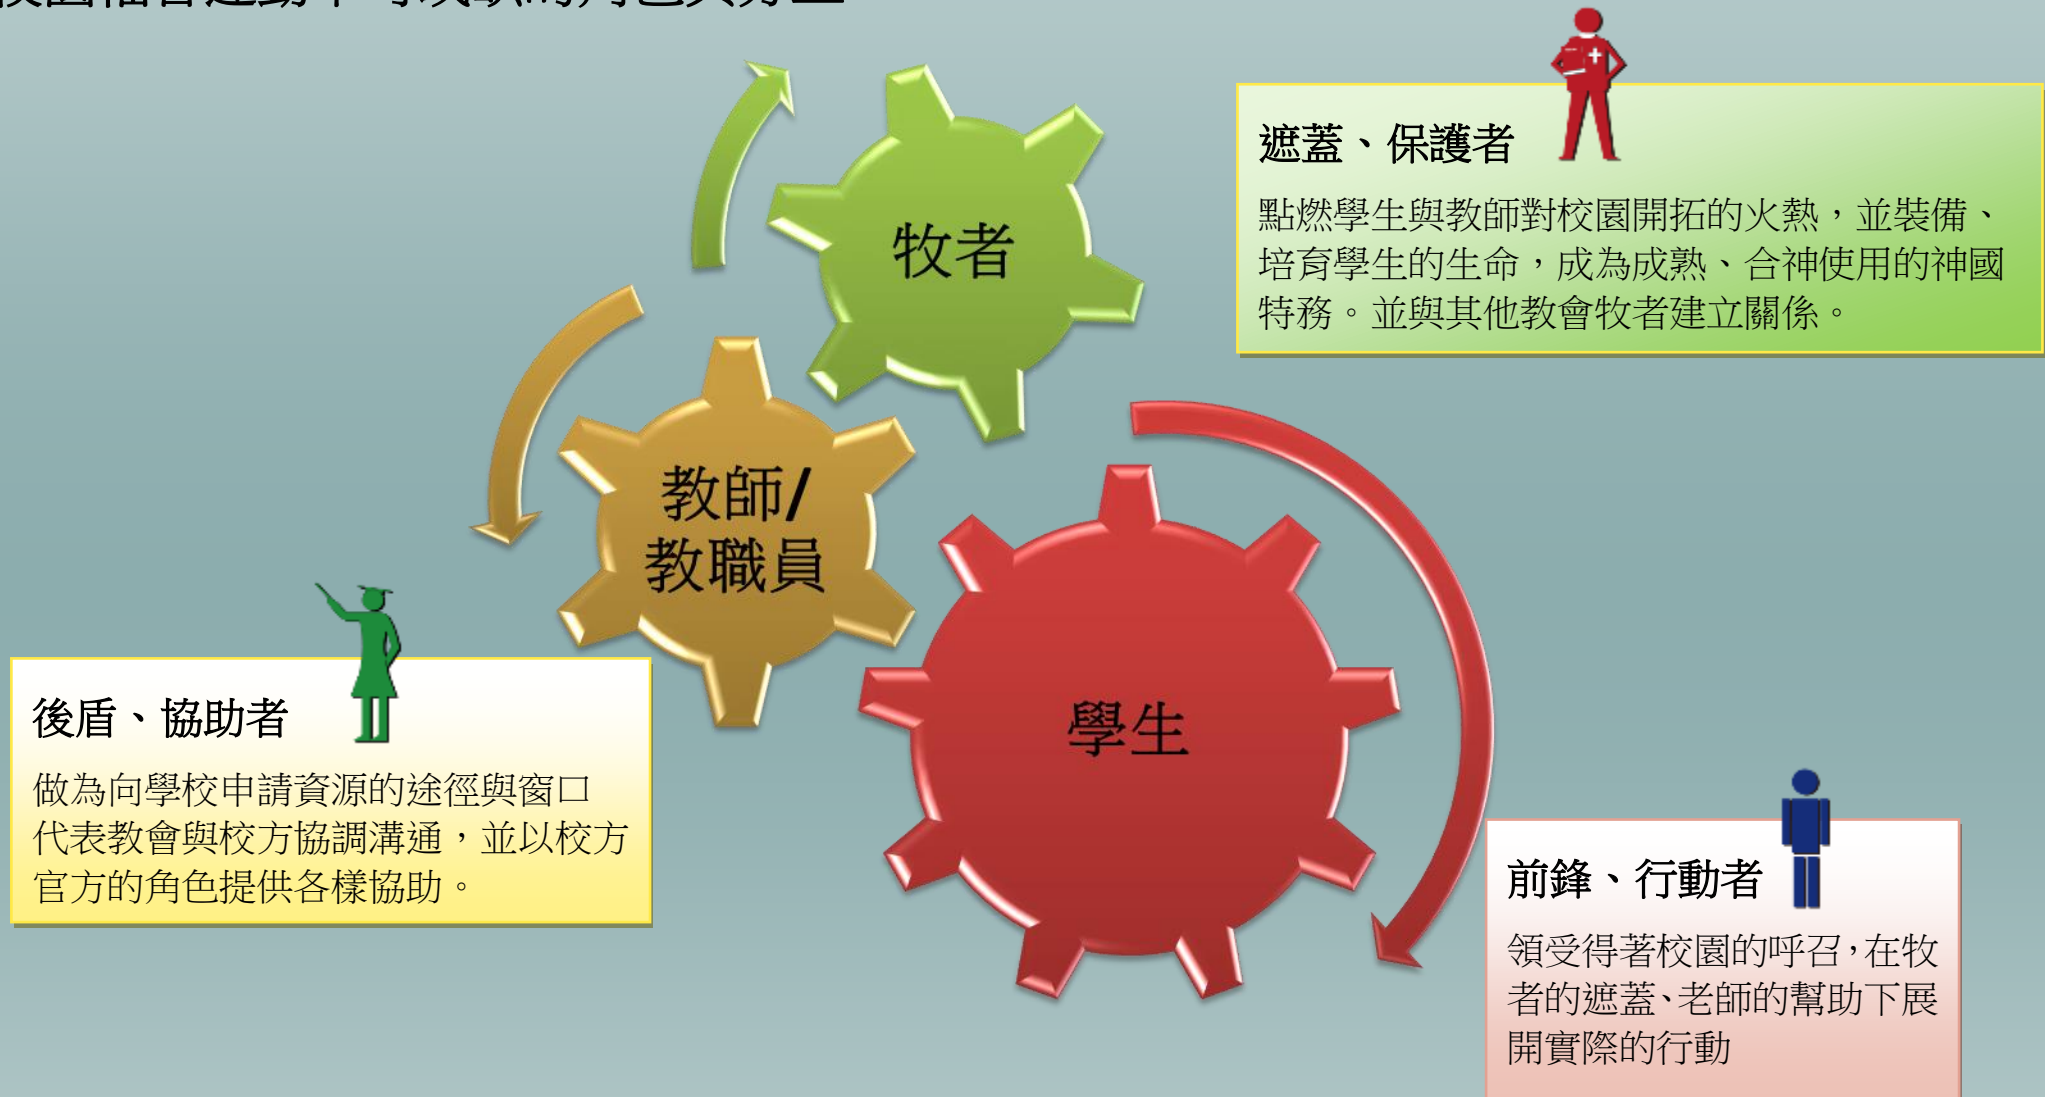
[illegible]

牧者

教師/
教職員

學生

遮蓋、保護者

點燃學生與教師對校園開拓的火熱，並裝備、培育學生的生命，成為成熟、合神使用的神國特務。並與其他教會牧者建立關係。

後盾、協助者

做為向學校申請資源的途徑與窗口代表教會與校方協調溝通，並以校方官方的角色提供各樣協助。

前鋒、行動者

領受得著校園的呼召，在牧者的遮蓋、老師的幫助下展開實際的行動